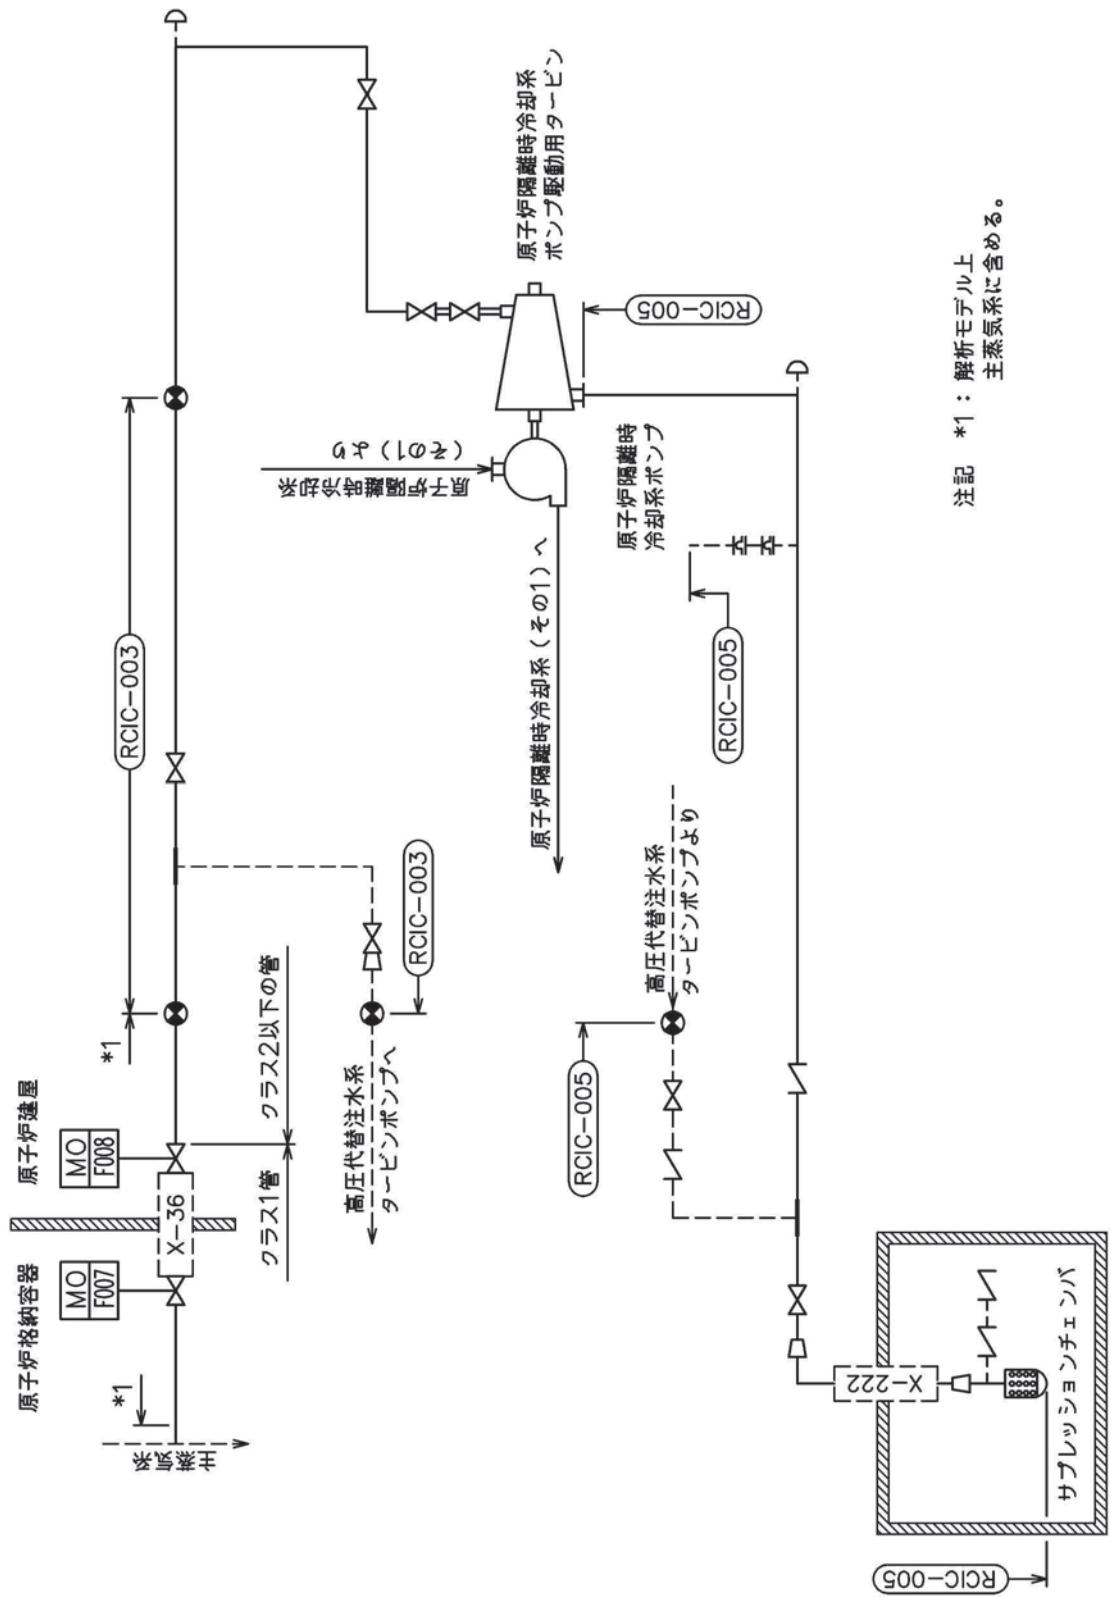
原子炉格納容器

原子炉建屋

*1

主蒸気系

MO
F007

X−36

MO
F008

*1

クラス1管

クラス2以下の管

高圧代替注水系
タービンポンプへ

RCIC−003

RCIC−003

原子炉隔離時冷却系（その1）へ

原子炉隔離時冷却系（その1）から

原子炉隔離時冷却系
ポンプ駆動用タービン

RCIC−005

原子炉隔離時
冷却系ポンプ

RCIC−005

高圧代替注水系
タービンポンプより

RCIC−005

X−222

サプレッションチェンバ

RCIC−005

注記　*1：解析モデル上
　　　　　主蒸気系に含める。